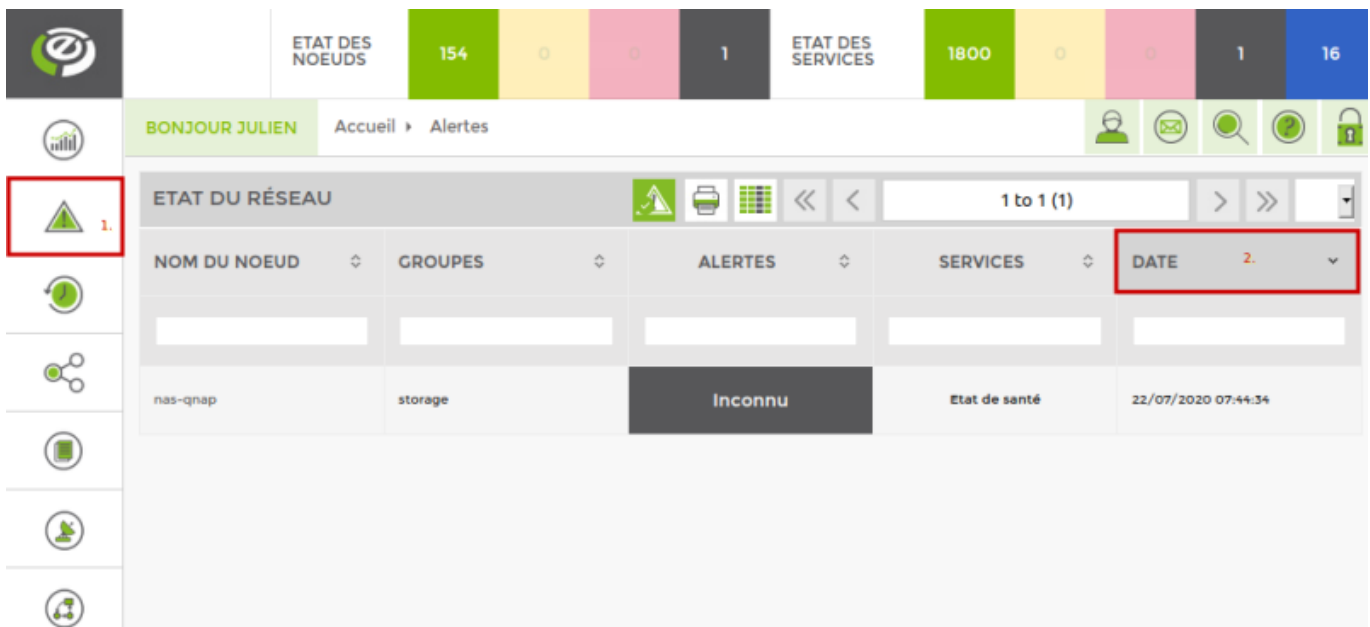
ETAT DES NOEUDS 154 0 0 1 ETAT DES SERVICES 1800 0 0 1 16

BONJOUR JULIEN Accueil ▸ Alertes

1.

ETAT DU RÉSEAU

1 to 1 (1)

| NOM DU NOEUD | GROUPES | ALERTES | SERVICES | DATE 2. |
|---|---|---|---|---|
| | | | | |
| nas-qnap | storage | Inconnu | Etat de santé | 22/07/2020 07:44:34 |